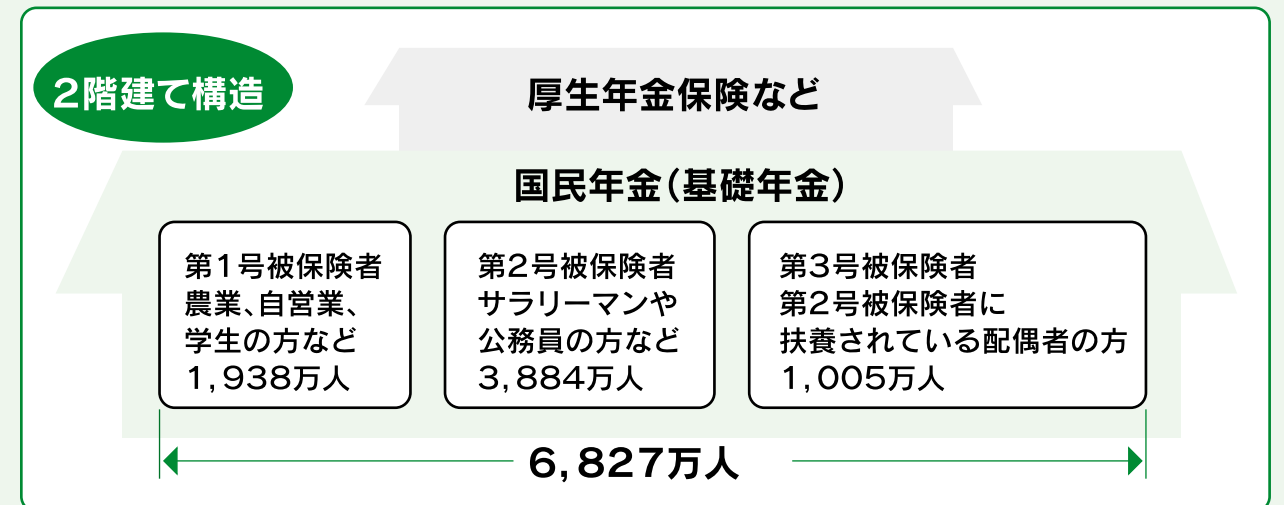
2階建て構造

厚生年金保険など

国民年金（基礎年金）

第１号被保険者
農業、自営業、
学生の方など
１，938万人

第2号被保険者
サラリーマンや
公務員の方など
3，884万人

第3号被保険者
第2号被保険者に
扶養されている配偶者の方
1，005万人

6，827万人